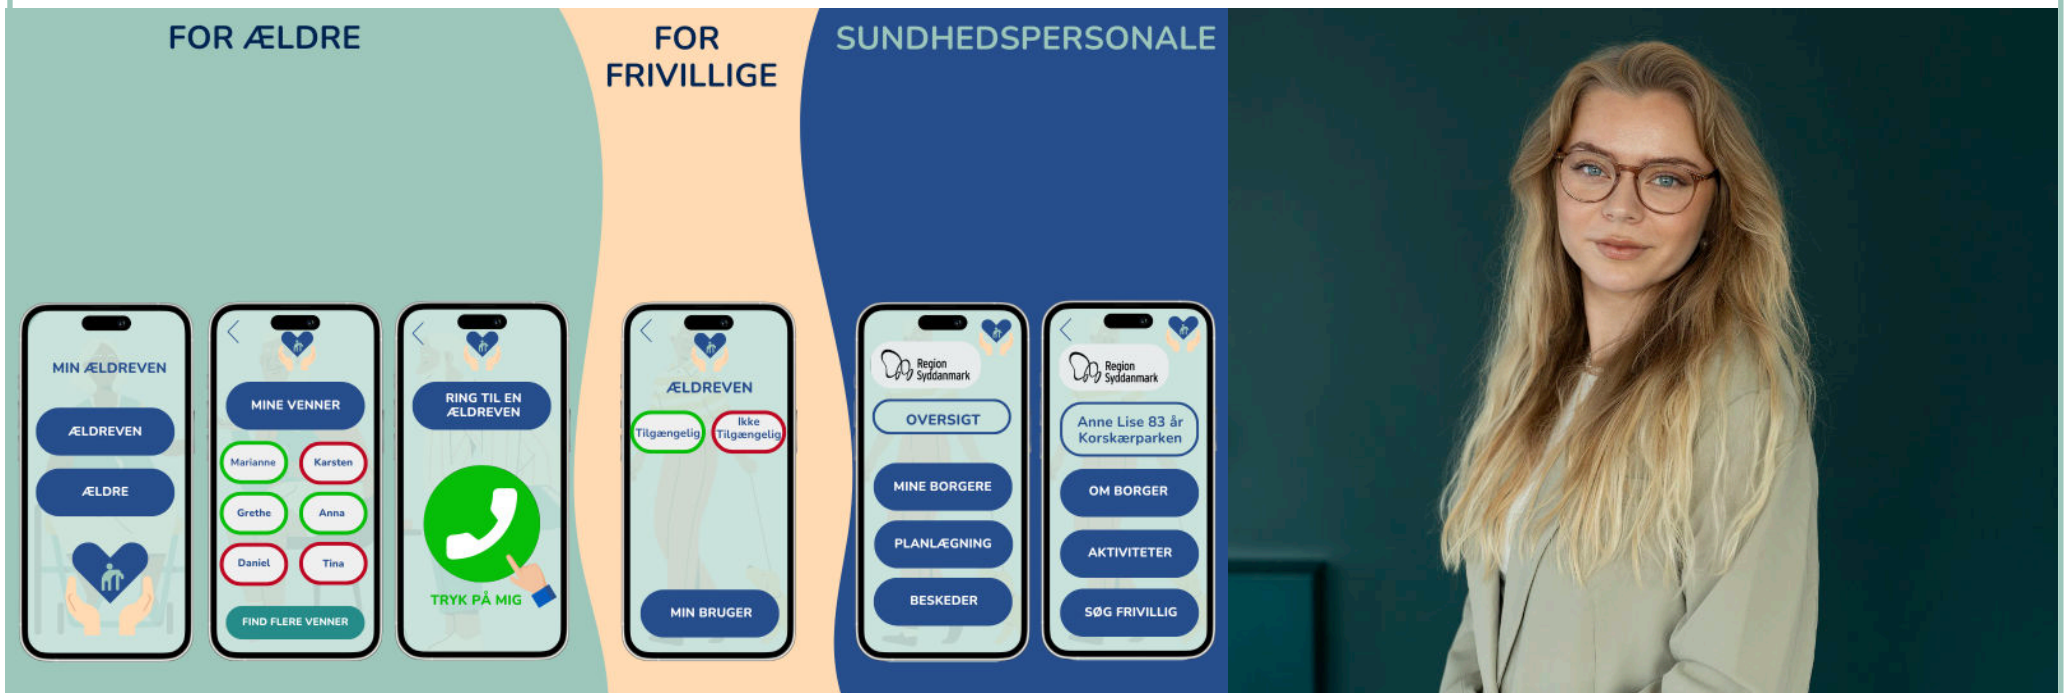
FOR ÆLDRE

FOR FRIVILLIGE

SUNDHEDSPERSONALE

MIN ÆLDREVEN

ÆLDREVEN

ÆLDRE

MINE VENNER

Marianne

Karsten

Grethe

Anna

Daniel

Tina

FIND FLERE VENNER

RING TIL EN ÆLDREVEN

TRYK PÅ MIG

ÆLDREVEN

Tilgængelig

Ikke Tilgængelig

MIN BRUGER

Region Syddanmark

OVERSIGT

MINE BORGERE

PLANLÆGNING

BESKEDER

Region Syddanmark

Anne Lise 83 år Korskærparken

OM BORGER

AKTIVITETER

SØG FRIVILLIG